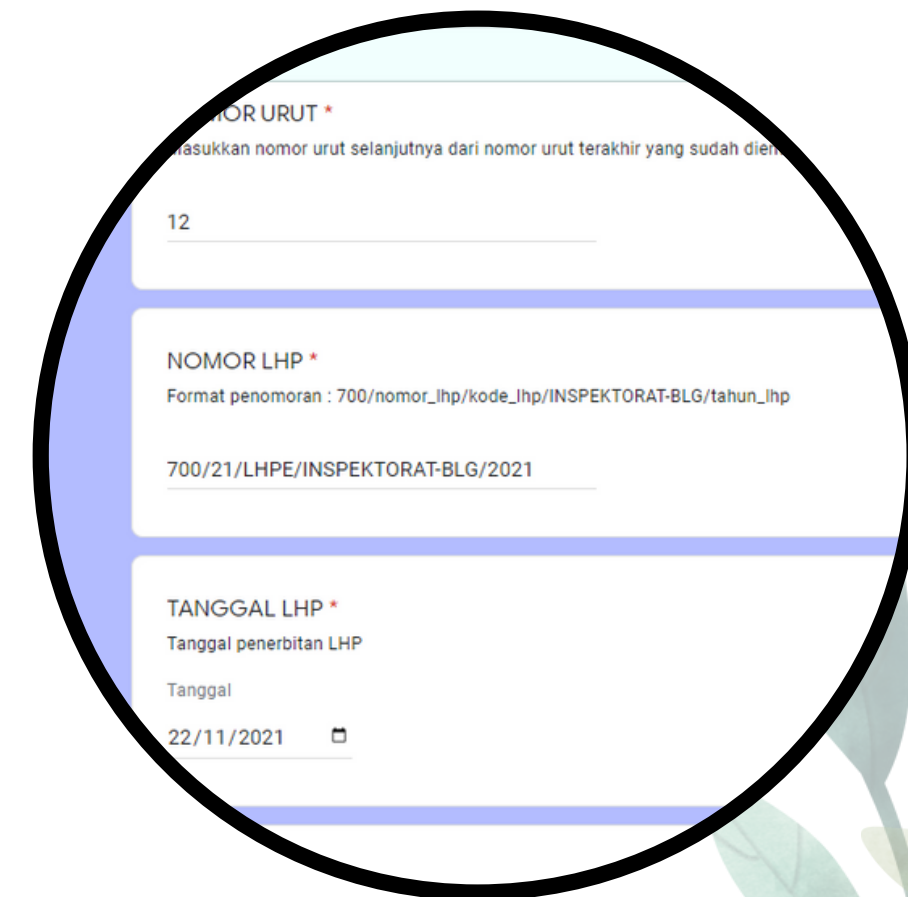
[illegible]MOR URUT *
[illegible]asukkan nomor urut selanjutnya dari nomor urut terakhir yang sudah dien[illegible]

12

NOMOR LHP *
Format penomoran : 700/nomor_lhp/kode_lhp/INSPEKTORAT-BLG/tahun_lhp

700/21/LHPE/INSPEKTORAT-BLG/2021

TANGGAL LHP *
Tanggal penerbitan LHP

Tanggal
22/11/2021